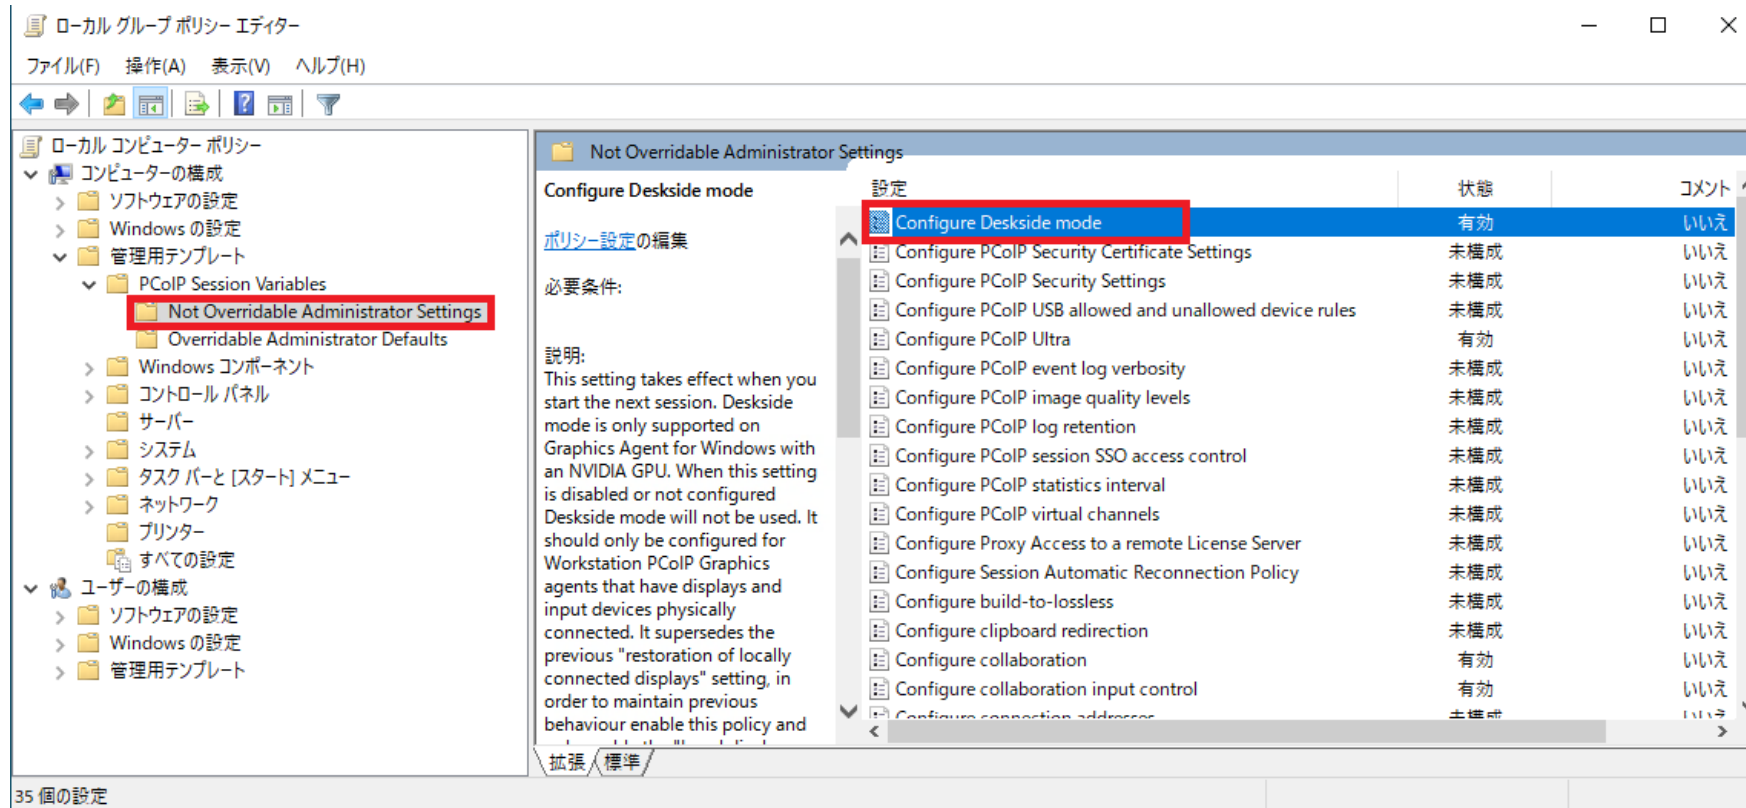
ローカル グループ ポリシー エディター

ファイル(F) 操作(A) 表示(V) ヘルプ(H)

ローカル コンピューター ポリシー
コンピューターの構成
ソフトウェアの設定
Windows の設定
管理用テンプレート
PCoIP Session Variables
Not Overridable Administrator Settings
Overridable Administrator Defaults
Windows コンポーネント
コントロール パネル
サーバー
システム
タスク バーと [スタート] メニュー
ネットワーク
プリンター
すべての設定
ユーザーの構成
ソフトウェアの設定
Windows の設定
管理用テンプレート

Not Overridable Administrator Settings

Configure Deskside mode

ポリシー設定の編集

必要条件:

説明:
This setting takes effect when you start the next session. Deskside mode is only supported on Graphics Agent for Windows with an NVIDIA GPU. When this setting is disabled or not configured Deskside mode will not be used. It should only be configured for Workstation PCoIP Graphics agents that have displays and input devices physically connected. It supersedes the previous "restoration of locally connected displays" setting, in order to maintain previous behaviour enable this policy and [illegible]

| 設定 | 状態 | コメント |
|---|---|---|
| Configure Deskside mode | 有効 | いいえ |
| Configure PCoIP Security Certificate Settings | 未構成 | いいえ |
| Configure PCoIP Security Settings | 未構成 | いいえ |
| Configure PCoIP USB allowed and unallowed device rules | 未構成 | いいえ |
| Configure PCoIP Ultra | 有効 | いいえ |
| Configure PCoIP event log verbosity | 未構成 | いいえ |
| Configure PCoIP image quality levels | 未構成 | いいえ |
| Configure PCoIP log retention | 未構成 | いいえ |
| Configure PCoIP session SSO access control | 未構成 | いいえ |
| Configure PCoIP statistics interval | 未構成 | いいえ |
| Configure PCoIP virtual channels | 未構成 | いいえ |
| Configure Proxy Access to a remote License Server | 未構成 | いいえ |
| Configure Session Automatic Reconnection Policy | 未構成 | いいえ |
| Configure build-to-lossless | 未構成 | いいえ |
| Configure clipboard redirection | 未構成 | いいえ |
| Configure collaboration | 有効 | いいえ |
| Configure collaboration input control | 有効 | いいえ |
| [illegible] | 未構成 | いいえ |

拡張 標準

35 個の設定